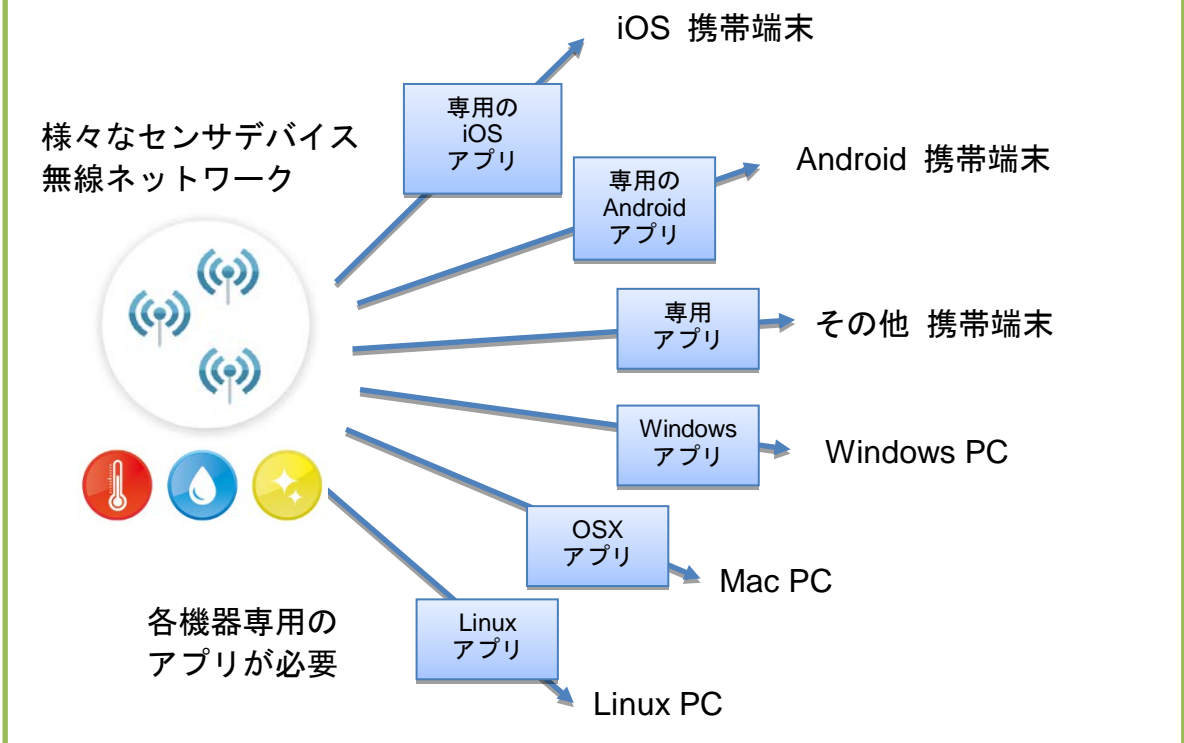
様々なセンサデバイス
無線ネットワーク

専用の
iOS
アプリ

iOS 携帯端末

専用の
Android
アプリ

Android 携帯端末

専用
アプリ

その他 携帯端末

Windows
アプリ

Windows PC

OSX
アプリ

Mac PC

Linux
アプリ

Linux PC

各機器専用の
アプリが必要